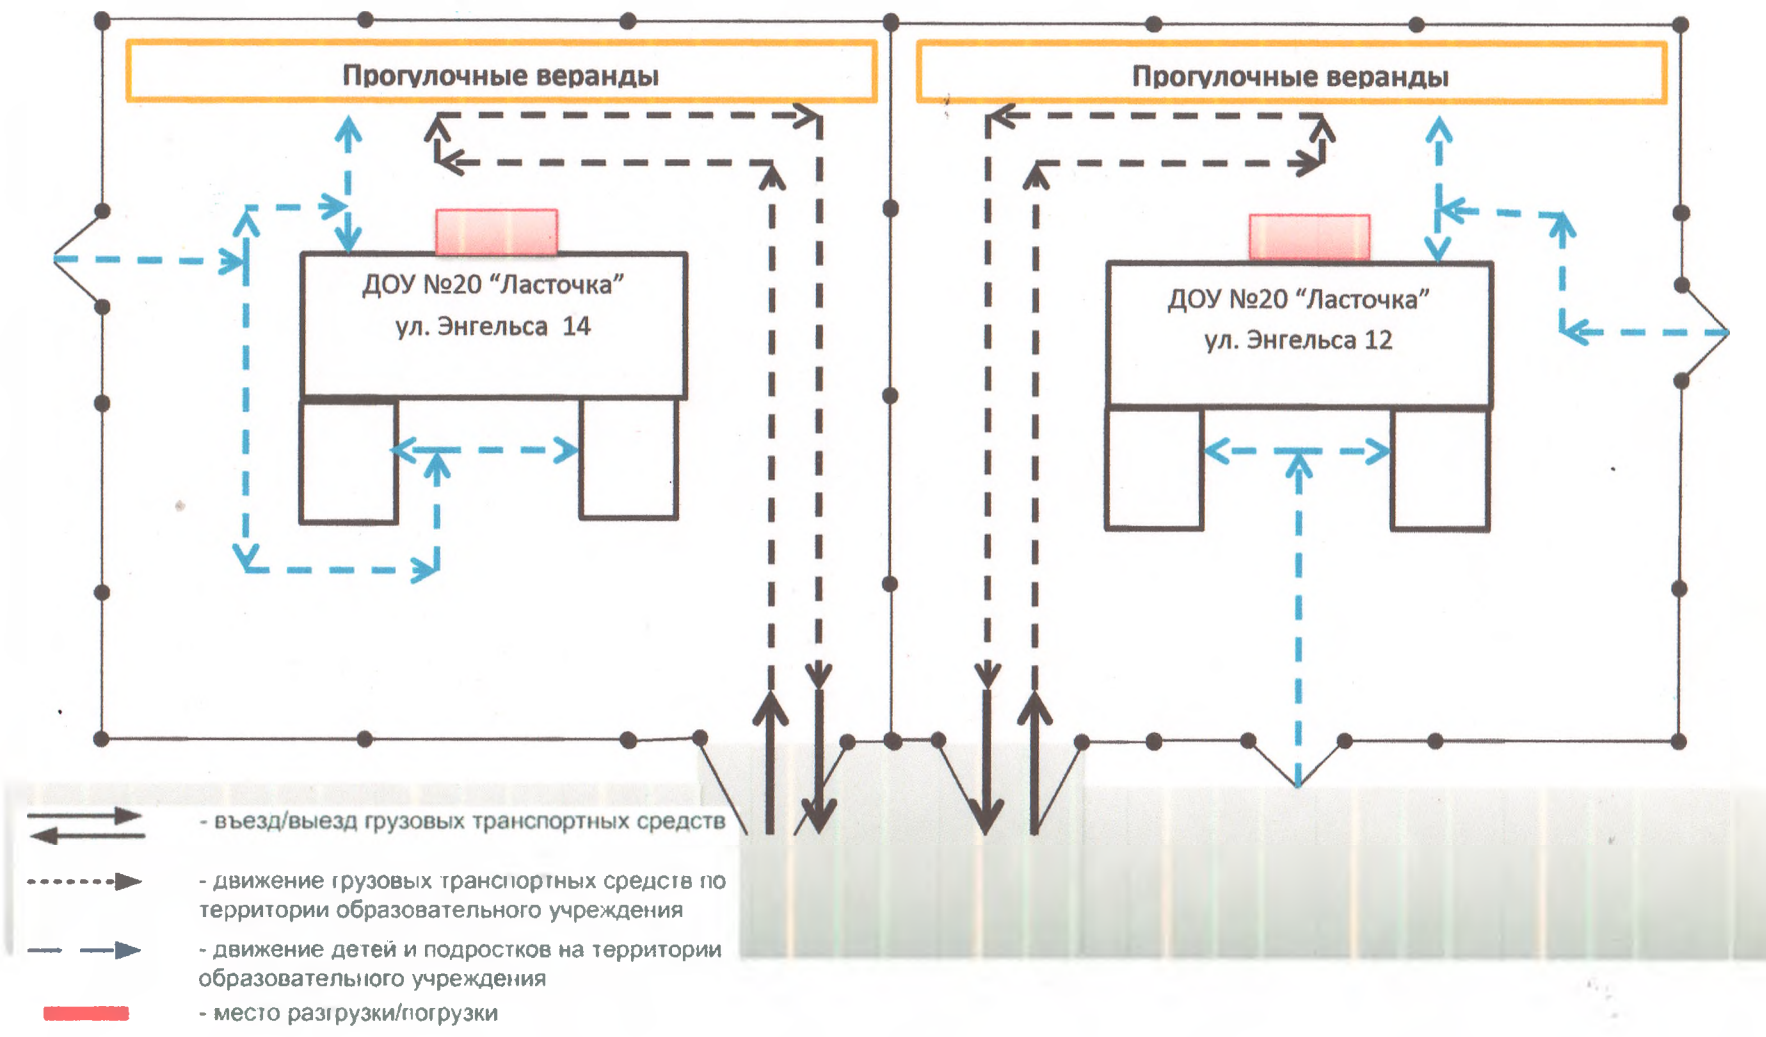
Прогулочные веранды

Прогулочные веранды

ДОУ №20 "Ласточка"
ул. Энгельса 14

ДОУ №20 "Ласточка"
ул. Энгельса 12

- въезд/выезд грузовых транспортных средств

- движение грузовых транспортных средств по территории образовательного учреждения

- движение детей и подростков на территории образовательного учреждения

- место разгрузки/погрузки